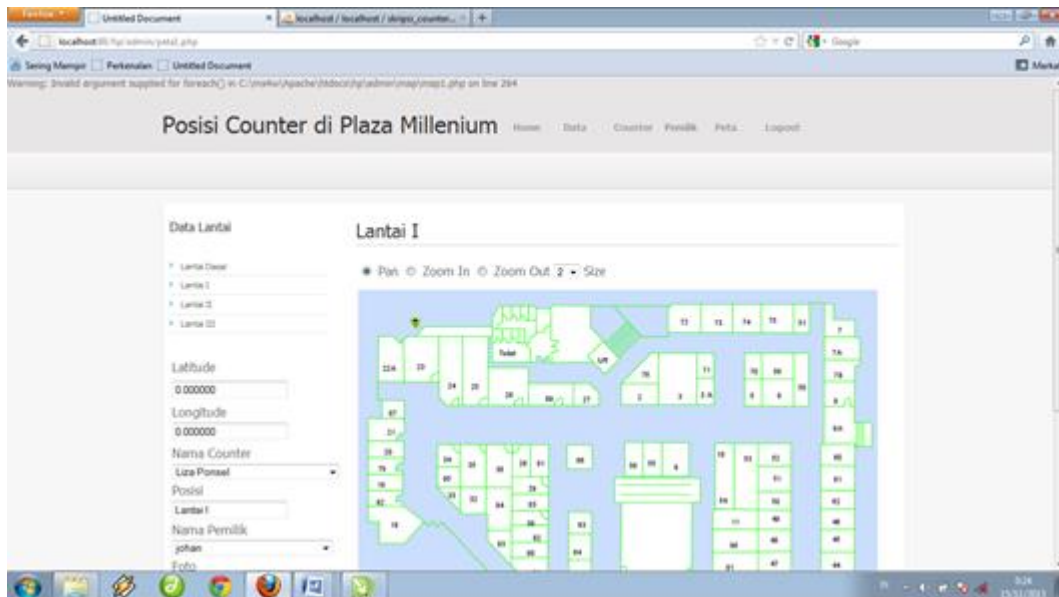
Firefox
Untitled Document
localhost / localhost / skripsi_counter...
localhost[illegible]/admin/petal.php
Google
Sering Mampir
Perkenalan
Untitled Document
Markah
Warning: Invalid argument supplied for foreach() in C:/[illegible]/admin/map/map1.php on line 264

Posisi Counter di Plaza Millenium
Home
Data
Counter
Pemilik
Peta
Logout

Data Lantai
Lantai Dasar
Lantai I
Lantai II
Lantai III

Latitude
0.000000
Longitude
0.000000
Nama Counter
Liza Ponsel
Posisi
Lantai I
Nama Pemilik
johan
Foto

Lantai I
Pan
Zoom In
Zoom Out
2
Size

Toilet
Lift